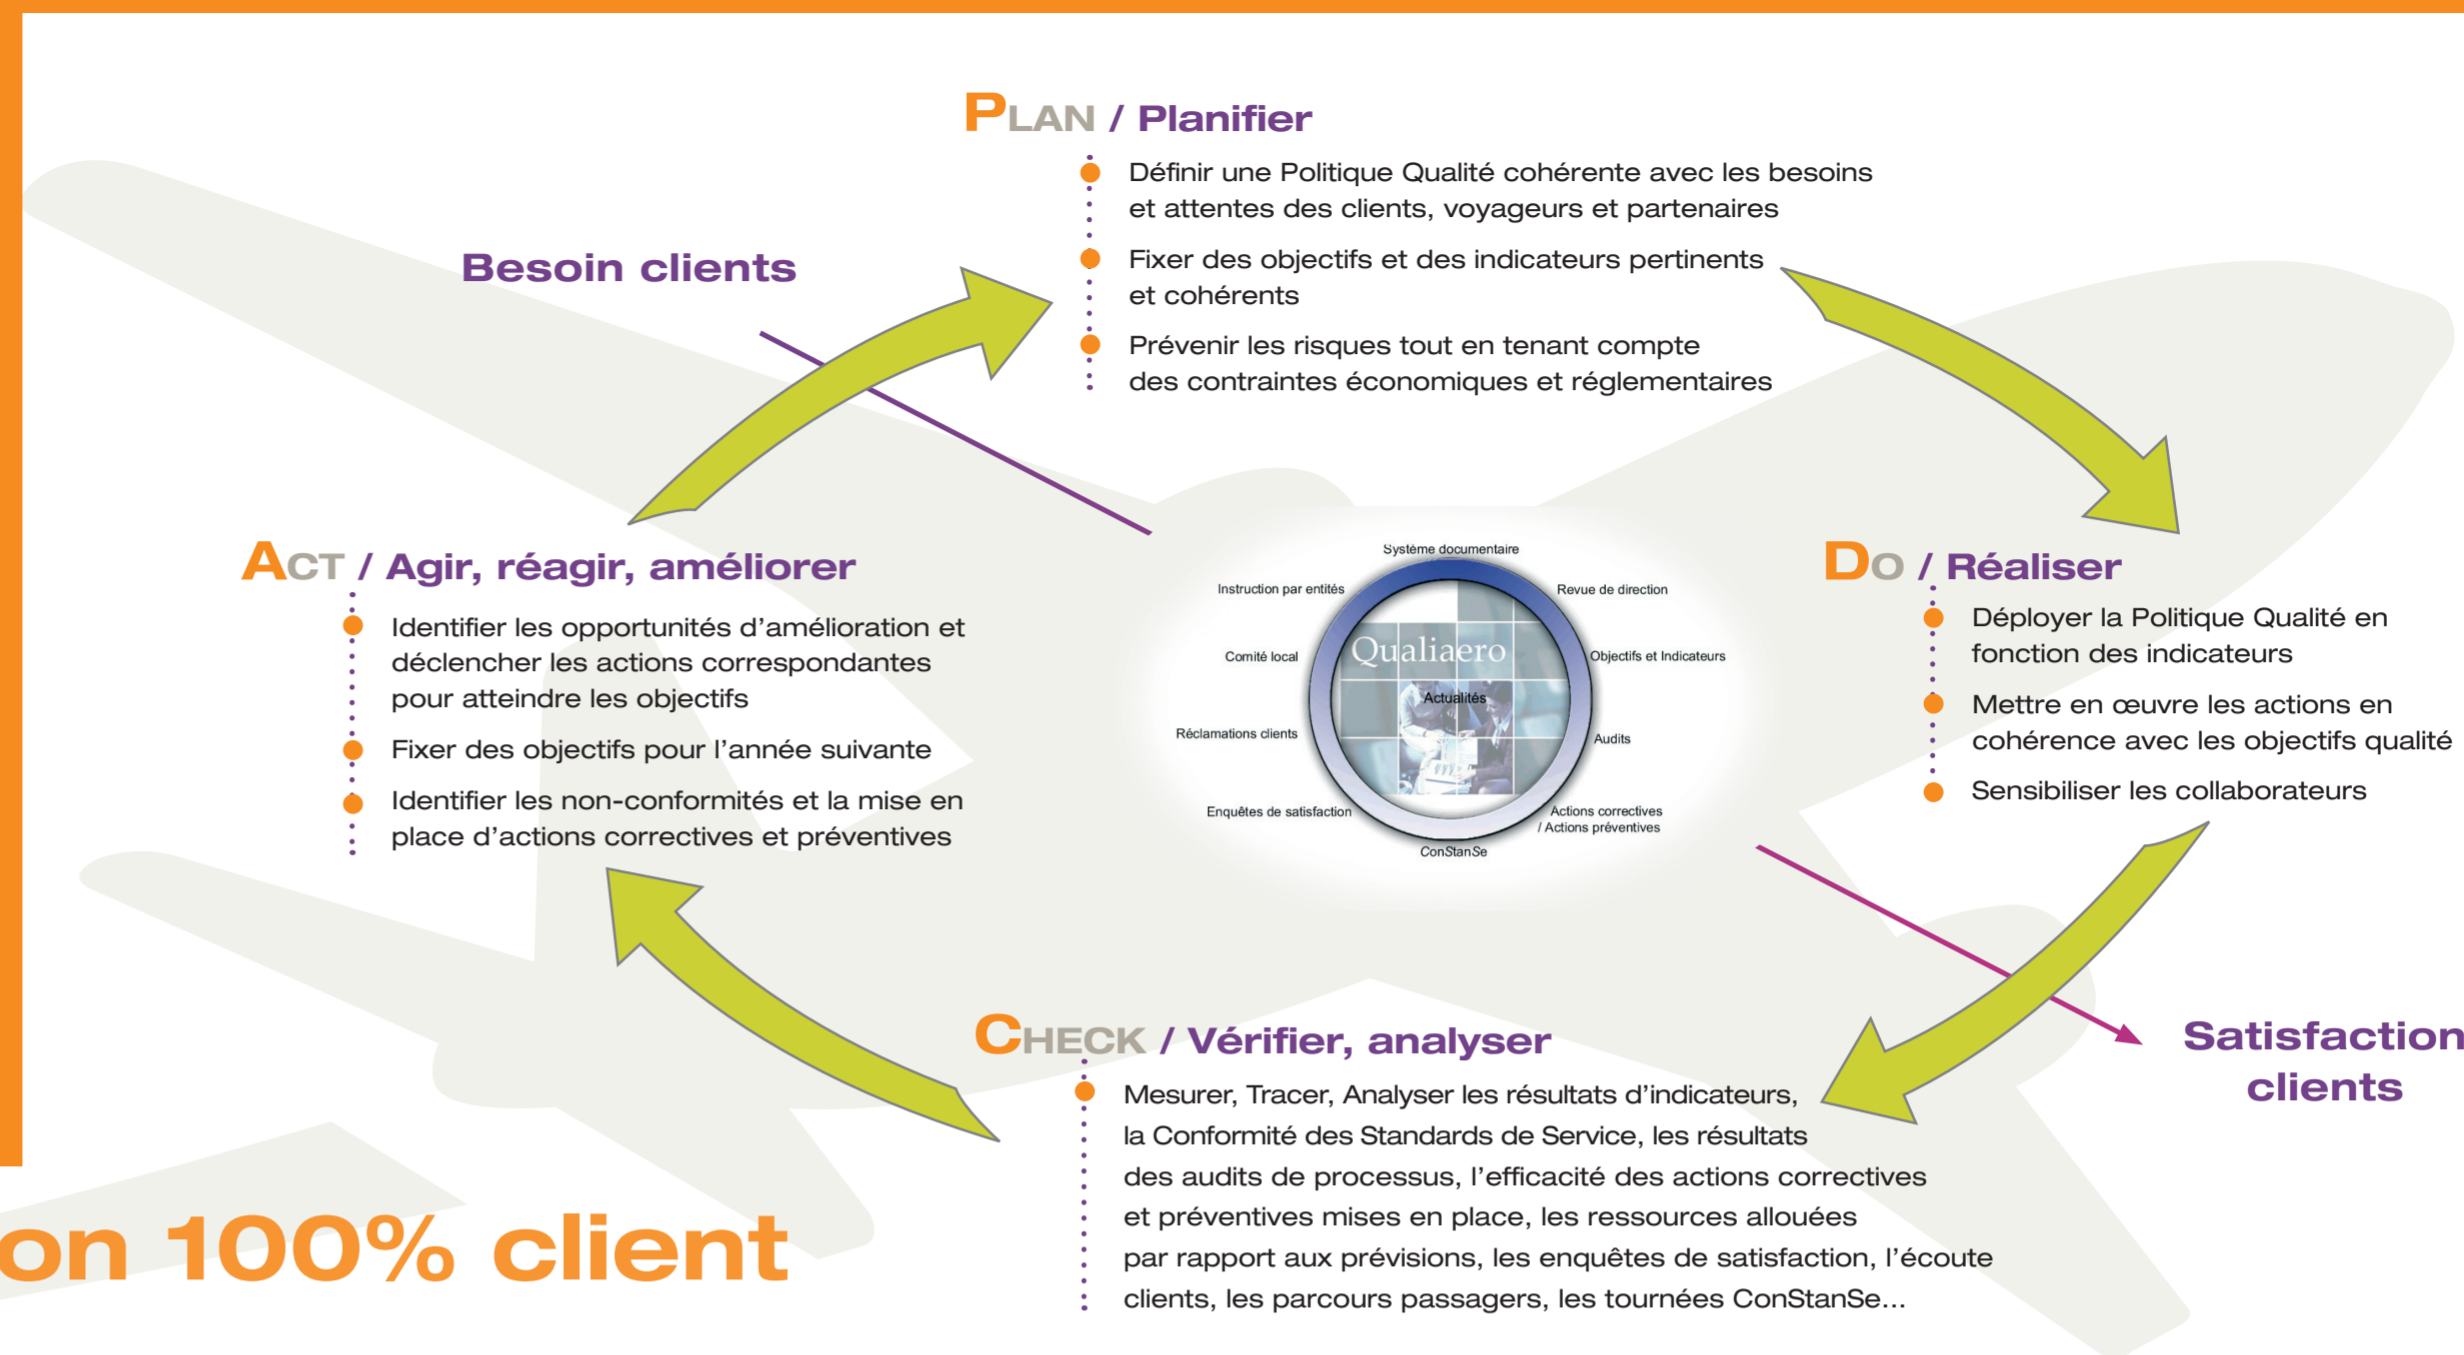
PLAN / Planifier

Définir une Politique Qualité cohérente avec les besoins et attentes des clients, voyageurs et partenaires

Fixer des objectifs et des indicateurs pertinents et cohérents

Prévenir les risques tout en tenant compte des contraintes économiques et réglementaires

Besoin clients

ACT / Agir, réagir, améliorer

Identifier les opportunités d'amélioration et déclencher les actions correspondantes pour atteindre les objectifs

Fixer des objectifs pour l'année suivante

Identifier les non-conformités et la mise en place d'actions correctives et préventives

Système documentaire
Revue de direction
Objectifs et Indicateurs
Audits
Actions correctives / Actions préventives
ConStanSe
Enquêtes de satisfaction
Réclamations clients
Comité local
Instruction par entités
Qualiaero
Actualités

DO / Réaliser

Déployer la Politique Qualité en fonction des indicateurs

Mettre en œuvre les actions en cohérence avec les objectifs qualité

Sensibiliser les collaborateurs

Satisfaction clients

CHECK / Vérifier, analyser

Mesurer, Tracer, Analyser les résultats d'indicateurs, la Conformité des Standards de Service, les résultats des audits de processus, l'efficacité des actions correctives et préventives mises en place, les ressources allouées par rapport aux prévisions, les enquêtes de satisfaction, l'écoute clients, les parcours passagers, les tournées ConStanSe...

on 100% client